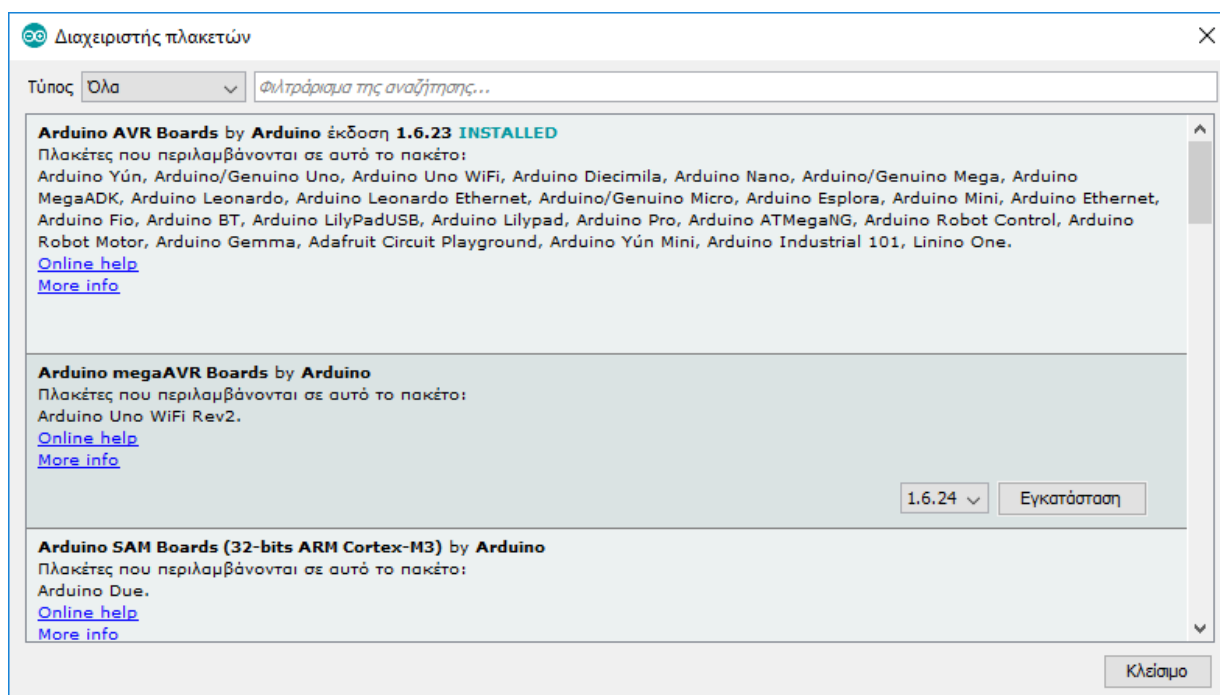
Διαχειριστής πλακετών

Τύπος Όλα

Φιλτράρισμα της αναζήτησης...

**Arduino AVR Boards** by **Arduino** έκδοση **1.6.23** **INSTALLED**
Πλακέτες που περιλαμβάνονται σε αυτό το πακέτο:
Arduino Yún, Arduino/Genuino Uno, Arduino Uno WiFi, Arduino Diecimila, Arduino Nano, Arduino/Genuino Mega, Arduino MegaADK, Arduino Leonardo, Arduino Leonardo Ethernet, Arduino/Genuino Micro, Arduino Esplora, Arduino Mini, Arduino Ethernet, Arduino Fio, Arduino BT, Arduino LilyPadUSB, Arduino Lilypad, Arduino Pro, Arduino ATMegaNG, Arduino Robot Control, Arduino Robot Motor, Arduino Gemma, Adafruit Circuit Playground, Arduino Yún Mini, Arduino Industrial 101, Linino One.
Online help
More info

**Arduino megaAVR Boards** by **Arduino**
Πλακέτες που περιλαμβάνονται σε αυτό το πακέτο:
Arduino Uno WiFi Rev2.
Online help
More info

1.6.24

Εγκατάσταση

**Arduino SAM Boards (32-bits ARM Cortex-M3)** by **Arduino**
Πλακέτες που περιλαμβάνονται σε αυτό το πακέτο:
Arduino Due.
Online help
More info

Κλείσιμο